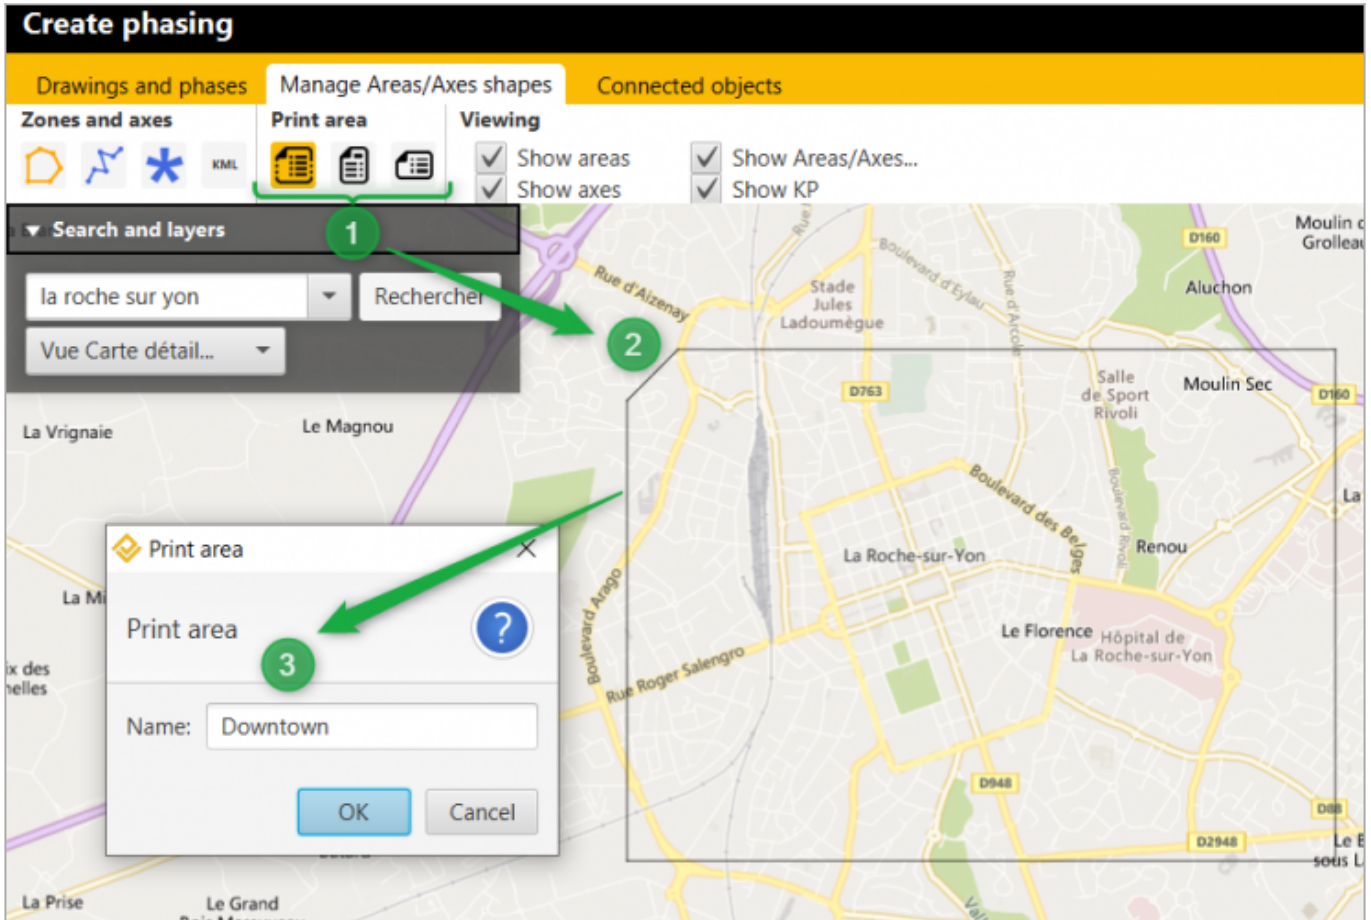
Create phasing

Drawings and phases | Manage Areas/Axes shapes | Connected objects

Zones and axes
KML

Print area

Viewing
Show areas
Show axes
Show Areas/Axes...
Show KP

Search and layers

la roche sur yon
Rechercher
Vue Carte détail...

1
2
3

Rue d'Aizenay
Boulevard d'Eylau
Rue d'Arcole
Stade Jules Ladoumègue
D160
Moulin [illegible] Grollea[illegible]
Aluchon
D763
Salle de Sport Rivoli
Moulin Sec
D160
La Vrignaie
Le Magnou
Boulevard des Belges
Boulevard Rivoli
La
Renou
La Roche-sur-Yon
Le Florence
Hôpital de La Roche-sur-Yon
Boulevard Arago
Rue Roger Salengro
D948
D948
D2948
Le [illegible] sous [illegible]
La Mi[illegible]
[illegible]x des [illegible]elles
La Prise
Le Grand
Va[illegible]

Print area
Print area
Name: Downtown
OK
Cancel